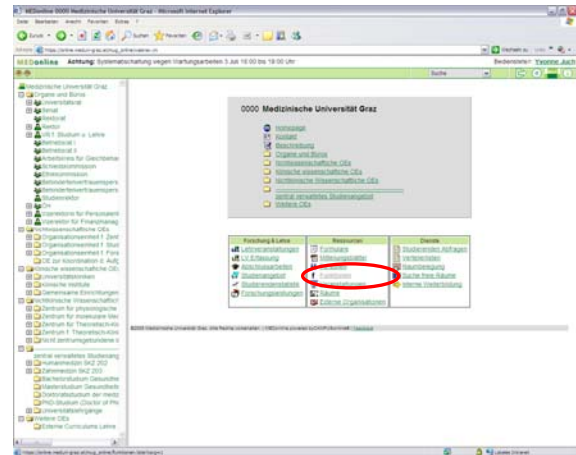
MEDonline 0000 Medizinische Universität Graz - Microsoft Internet Explorer

Datei Bearbeiten Ansicht Favoriten Extras ?

Zurück Suchen Favoriten

Adresse https://online.medunigraz.at/mug_online/webnav.ini

Wechseln zu Links

MEDonline Achtung: Systemabschaltung wegen Wartungsarbeiten 3.Juli 16:00 bis 18:00 Uhr

Bediensteter: Yvonne Juch

Suche

Medizinische Universität Graz
Organe und Büros
Universitätsrat
Senat
Rektorat
Rektor
VR f. Studium u. Lehre
Betriebsrat I
Betriebsrat II
Arbeitskreis für Gleichbehandlung
Schiedskommission
Ethikkommission
Behindertenvertrauensperson
Behindertenvertrauensperson
Studierende
ÖH
Vizerektor für Personalentwicklung
Vizerektor für Finanzmanagement
Nichtwissenschaftliche OEs
Organisationseinheit f. Zentrale
Organisationseinheit f. Studium
Organisationseinheit f. Forschung
OE zur Koordination d. Aufgaben
Klinische wissenschaftliche OEs
Universitätskliniken
Klinische Institute
Gemeinsame Einrichtungen
Nichtklinische Wissenschaftliche OEs
Zentrum für physiologische
Zentrum für molekulare Medizin
Zentrum für Theoretisch-Klinische
Zentrum f. Theoretisch-Klinische
Nicht zentrumsgebundene
zentral verwaltetes Studienangebot
Humanmedizin SKZ 202
Zahnmedizin SKZ 203
Bachelorstudium Gesundheits
Masterstudium Gesundheits
Doktoratsstudium der Medizin
PhD-Studium (Doctor of Ph
Universitätslehrgänge
Weitere OEs
Externe Curriculums Lehre

0000 Medizinische Universität Graz

Homepage
Kontakt
Beschreibung
Organe und Büros
Nichtwissenschaftliche OEs
Klinische wissenschaftliche OEs
Nichtklinische Wissenschaftliche OEs
zentral verwaltetes Studienangebot
Weitere OEs

| Forschung & Lehre | Ressourcen | Dienste |
|---|---|---|
| Lehrveranstaltungen | Formulare | Studierenden Anfragen |
| LV Erfassung | Mitteilungsblätter | Verteilerlisten |
| Abschlussarbeiten | Personen | Raumbelegung |
| Studienangebot | Funktionen | Suche freie Räume |
| Studierendenstatistik | Veranstaltungen | Interne Weiterbildung |
| Forschungsleistungen | Räume | |
| | Externe Organisationen | |

©2008 Medizinische Universität Graz. Alle Rechte vorbehalten. | MEDonline powered by CAMPUSonline® | Feedback

https://online.medunigraz.at/mug_online/funktionen.liste?corg=1

Lokales Intranet